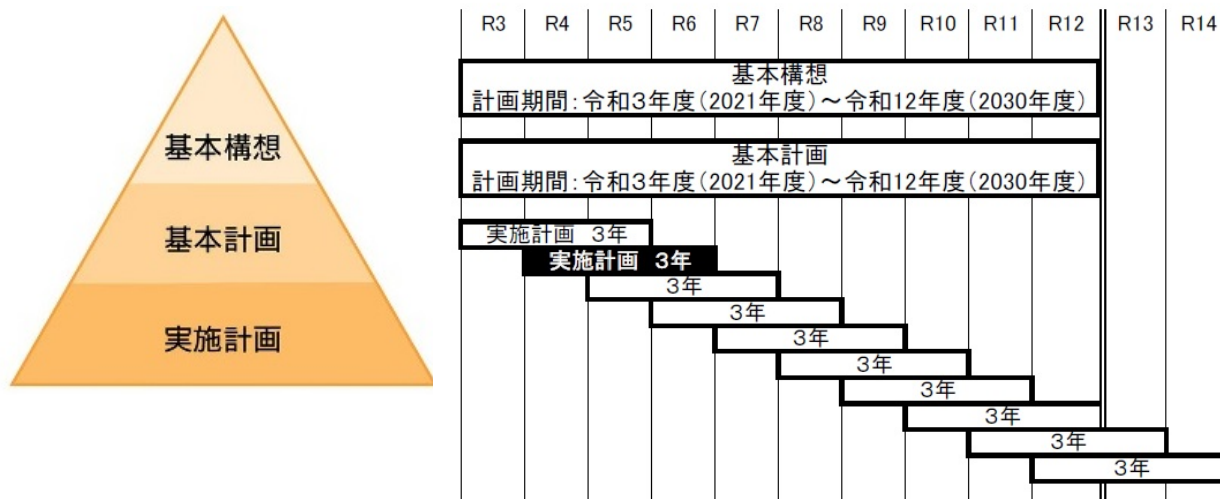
基本構想

基本計画

実施計画

| R3 | R4 | R5 | R6 | R7 | R8 | R9 | R10 | R11 | R12 | R13 | R14 |
|---|---|---|---|---|---|---|---|---|---|---|---|

基本構想
計画期間：令和3年度（2021年度）～令和12年度（2030年度）

基本計画
計画期間：令和3年度（2021年度）～令和12年度（2030年度）

実施計画 3年

実施計画 3年

3年

3年

3年

3年

3年

3年

3年

3年